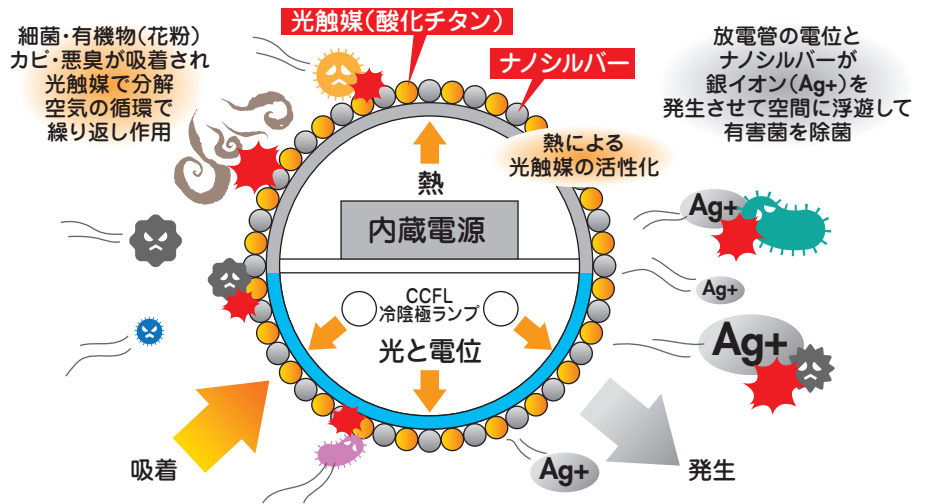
細菌・有機物(花粉)
カビ・悪臭が吸着され
光触媒で分解
空気の循環で
繰り返し作用

光触媒(酸化チタン)

ナノシルバー

放電管の電位と
ナノシルバーが
銀イオン(Ag+)を
発生させて空間に浮遊して
有害菌を除菌

熱による
光触媒の活性化

熱

内蔵電源

CCFL
冷陰極ランプ

光と電位

Ag+

Ag+

Ag+

Ag+

吸着

発生